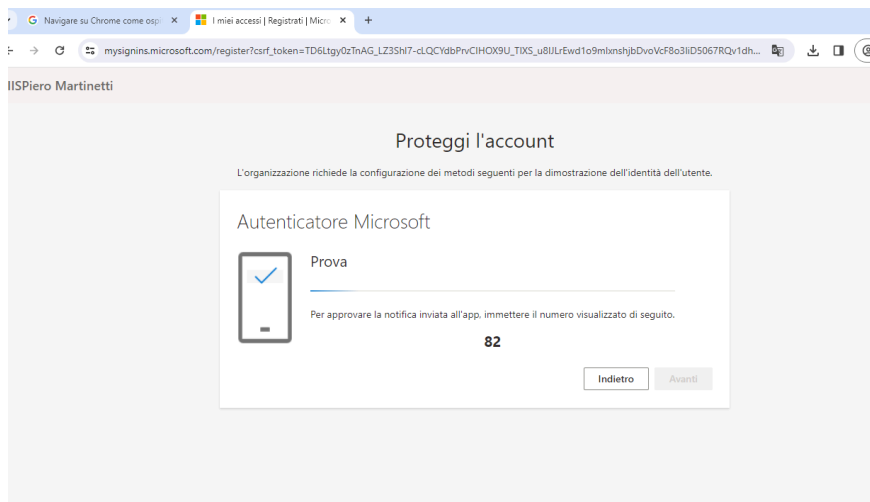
Navigare su Chrome come osp ×
I miei accessi | Registrati | Micr ×
+

mysignins.microsoft.com/register?csrf_token=TD6Ltgy0zTnAG_LZ3Shl7-cLQCYdbPrvClHOX9U_TIXS_u8IJLrEwd1o9mlxnshjbDvoVcF8o3liD5067RQv1dh...

IISPiero Martinetti

Proteggi l'account

L'organizzazione richiede la configurazione dei metodi seguenti per la dimostrazione dell'identità dell'utente.

Autenticatore Microsoft

Prova

Per approvare la notifica inviata all'app, immettere il numero visualizzato di seguito.

82

Indietro
Avanti